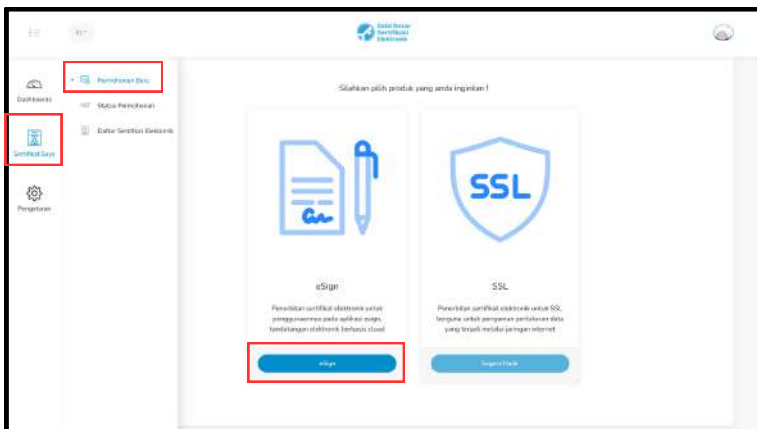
ID

Balai Besar Sertifikasi Elektronik

Dashboard

Sertifikat Saya

Pengaturan

Permohonan Baru

Status Permohonan

Daftar Sertifikat Elektronik

Silahkan pilih produk yang anda inginkan !

SSL

eSign

Penerbitan sertifikat elektronik untuk penggunaannya pada aplikasi esign, tandatangan elektronik berbasis cloud

eSign

SSL

Penerbitan sertifikat elektronik untuk SSL, berguna untuk pengaman pertukaran data yang terjadi melalui jaringan internet

Segera Hadir